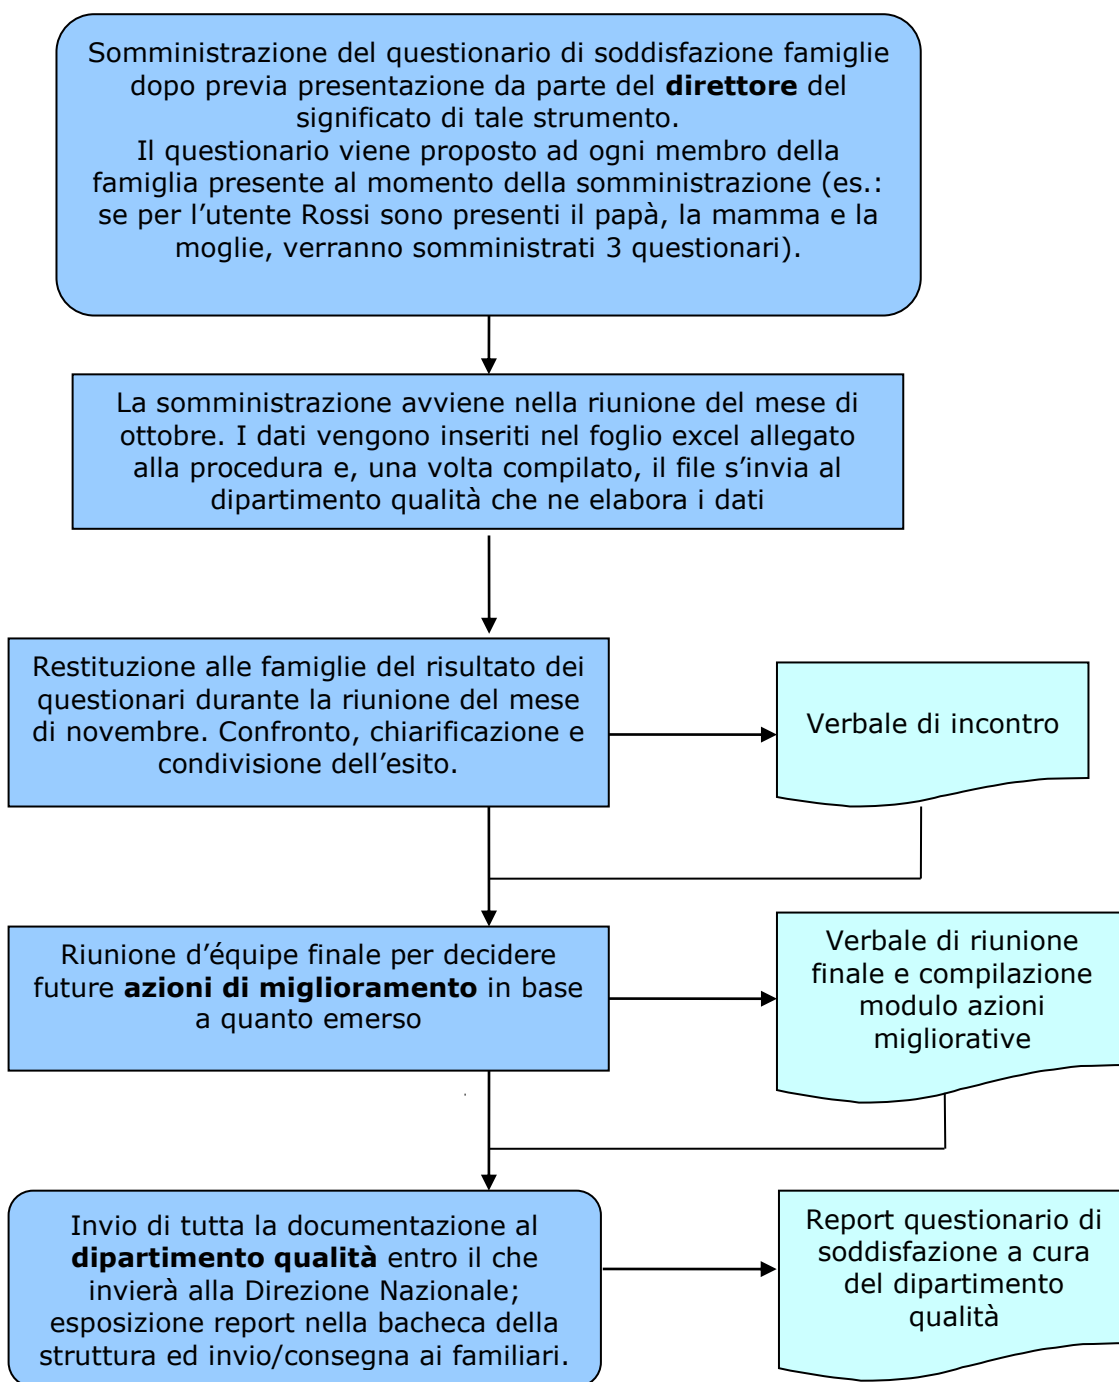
Somministrazione del questionario di soddisfazione famiglie dopo previa presentazione da parte del **direttore** del significato di tale strumento.
Il questionario viene proposto ad ogni membro della famiglia presente al momento della somministrazione (es.: se per l'utente Rossi sono presenti il papà, la mamma e la moglie, verranno somministrati 3 questionari).

La somministrazione avviene nella riunione del mese di ottobre. I dati vengono inseriti nel foglio excel allegato alla procedura e, una volta compilato, il file s'invia al dipartimento qualità che ne elabora i dati

Restituzione alle famiglie del risultato dei questionari durante la riunione del mese di novembre. Confronto, chiarificazione e condivisione dell'esito.

Verbale di incontro

Riunione d'équipe finale per decidere future **azioni di miglioramento** in base a quanto emerso

Verbale di riunione finale e compilazione modulo azioni migliorative

Invio di tutta la documentazione al **dipartimento qualità** entro il che invierà alla Direzione Nazionale; esposizione report nella bacheca della struttura ed invio/consegna ai familiari.

Report questionario di soddisfazione a cura del dipartimento qualità